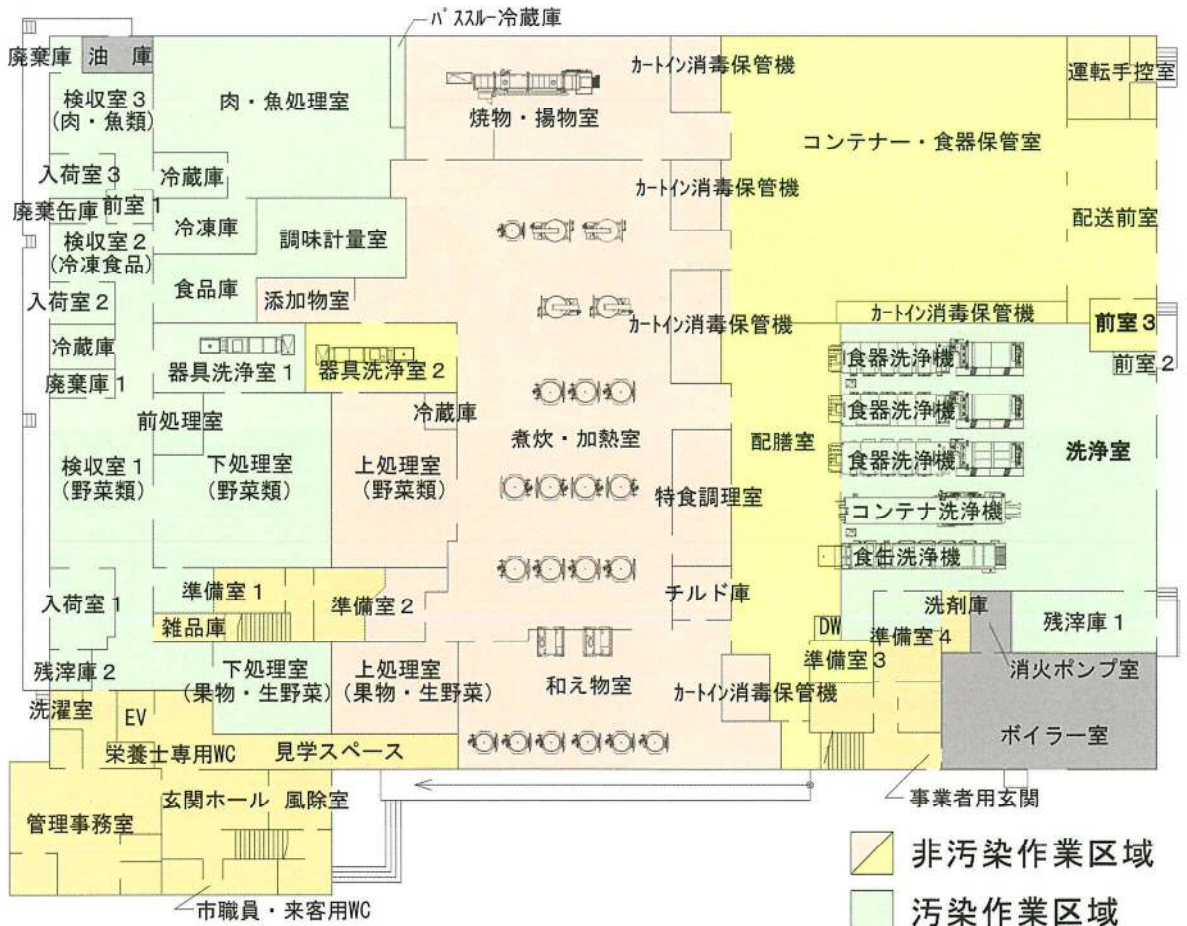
パススルー冷蔵庫

廃棄庫 油庫

検収室3 (肉・魚類)

肉・魚処理室

焼物・揚物室

カートイン消毒保管機

運転手控室

コンテナー・食器保管室

入荷室3

冷蔵庫

廃棄缶庫 前室1

カートイン消毒保管機

冷凍庫

検収室2 (冷凍食品)

調味計量室

配送前室

入荷室2

食品庫

添加物室

カートイン消毒保管機

カートイン消毒保管機

前室3

冷蔵庫

器具洗浄室1

器具洗浄室2

前室2

廃棄庫1

食器洗浄機

食器洗浄機

前処理室

冷蔵庫

煮炊・加熱室

配膳室

食器洗浄機

洗浄室

検収室1 (野菜類)

下処理室 (野菜類)

上処理室 (野菜類)

特食調理室

コンテナ洗浄機

食缶洗浄機

入荷室1

準備室1

準備室2

チルド庫

洗剤庫

残滓庫1

雑品庫

DW

準備室4

準備室3

消火ポンプ室

残滓庫2

下処理室 (果物・生野菜)

上処理室 (果物・生野菜)

和え物室

カートイン消毒保管機

洗濯室

EV

ボイラー室

栄養士専用WC

見学スペース

管理事務室

玄関ホール 風除室

事業者用玄関

非汚染作業区域

汚染作業区域

市職員・来客用WC